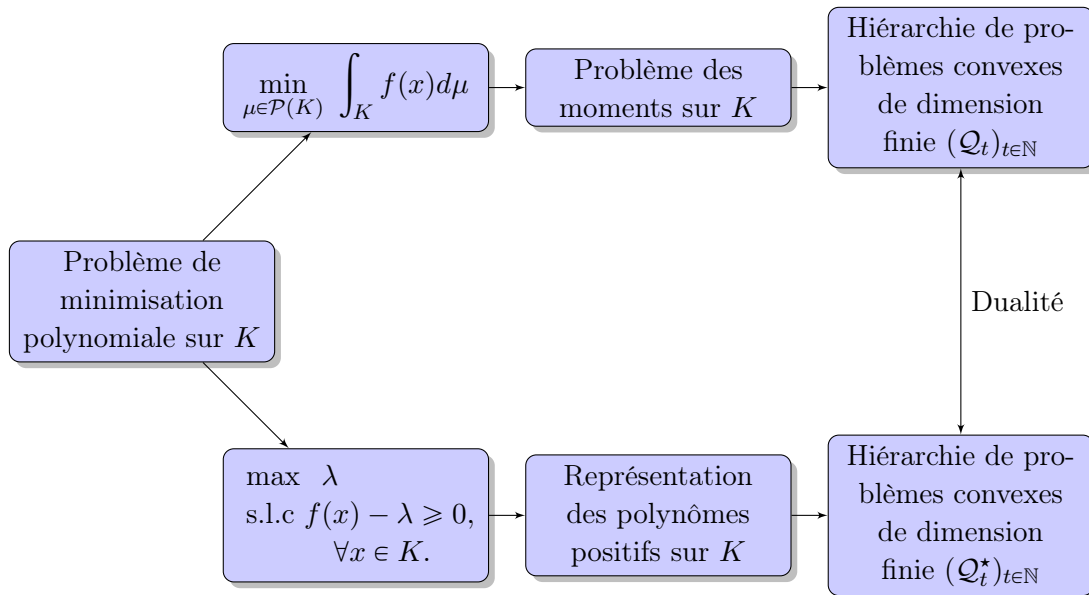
$\min_{\mu \in \mathcal{P}(K)} \int_K f(x) d\mu$

Problème des moments sur $K$

Hiérarchie de problèmes convexes de dimension finie $(\mathcal{Q}_t)_{t\in\mathbb{N}}$

Problème de minimisation polynomiale sur $K$

Dualité

max $\lambda$
s.l.c $f(x) - \lambda \geqslant 0$,
$\forall x \in K$.

Représentation des polynômes positifs sur $K$

Hiérarchie de problèmes convexes de dimension finie $(\mathcal{Q}_t^\star)_{t\in\mathbb{N}}$